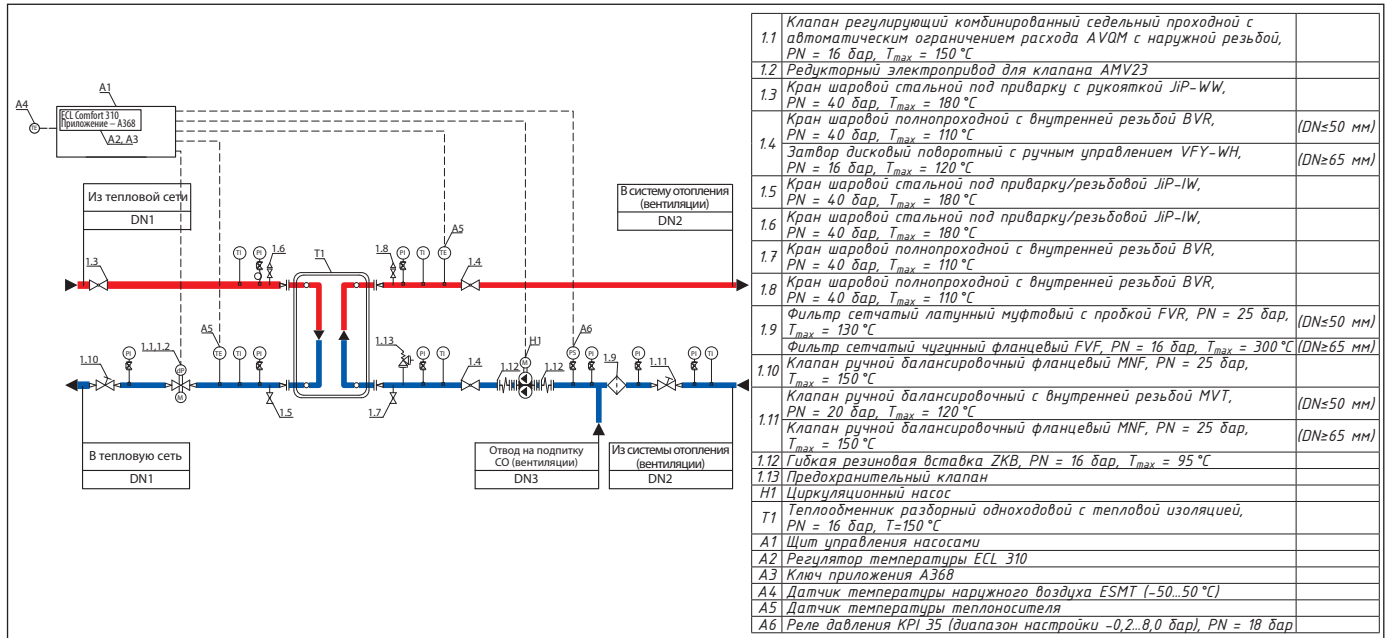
A1
A4
TE
ECL Comfort 310
Приложение – A368
A2, A3

Из тепловой сети
DN1

В систему отопления (вентиляции)
DN2

1.3
TI
PI
1.6
T1
1.8
PI
TE
A5
1.4

1.10
PI
1.1,1.2
dP
M
A5
TE
TI
PI
1.5
1.13
PI
TI
1.7
1.4
1.12
M
H1
1.12
A6
PS
PI
1.9
PI
1.11
PI
TI

В тепловую сеть
DN1

Отвод на подпитку СО (вентиляции)
DN3

Из системы отопления (вентиляции)
DN2

| | | |
|---|---|---|
| 1.1 | Клапан регулирующий комбинированный седельный проходной с автоматическим ограничением расхода AVQM с наружной резьбой, PN = 16 бар, $T_{max}$ = 150 °C | |
| 1.2 | Редукторный электропривод для клапана AMV23 | |
| 1.3 | Кран шаровой стальной под приварку с рукояткой JiP-WW, PN = 40 бар, $T_{max}$ = 180 °C | |
| 1.4 | Кран шаровой полнопроходной с внутренней резьбой BVR, PN = 40 бар, $T_{max}$ = 110 °C | (DN≤50 мм) |
| | Затвор дисковый поворотный с ручным управлением VFY-WH, PN = 16 бар, $T_{max}$ = 120 °C | (DN≥65 мм) |
| 1.5 | Кран шаровой стальной под приварку/резьбовой JiP-IW, PN = 40 бар, $T_{max}$ = 180 °C | |
| 1.6 | Кран шаровой стальной под приварку/резьбовой JiP-IW, PN = 40 бар, $T_{max}$ = 180 °C | |
| 1.7 | Кран шаровой полнопроходной с внутренней резьбой BVR, PN = 40 бар, $T_{max}$ = 110 °C | |
| 1.8 | Кран шаровой полнопроходной с внутренней резьбой BVR, PN = 40 бар, $T_{max}$ = 110 °C | |
| 1.9 | Фильтр сетчатый латунный муфтовый с пробкой FVR, PN = 25 бар, $T_{max}$ = 130 °C | (DN≤50 мм) |
| | Фильтр сетчатый чугунный фланцевый FVF, PN = 16 бар, $T_{max}$ = 300 °C | (DN≥65 мм) |
| 1.10 | Клапан ручной балансировочный фланцевый MNF, PN = 25 бар, $T_{max}$ = 150 °C | |
| 1.11 | Клапан ручной балансировочный с внутренней резьбой MVT, PN = 20 бар, $T_{max}$ = 120 °C | (DN≤50 мм) |
| | Клапан ручной балансировочный фланцевый MNF, PN = 25 бар, $T_{max}$ = 150 °C | (DN≥65 мм) |
| 1.12 | Гибкая резиновая вставка ZKB, PN = 16 бар, $T_{max}$ = 95 °C | |
| 1.13 | Предохранительный клапан | |
| H1 | Циркуляционный насос | |
| T1 | Теплообменник разборный одноходовой с тепловой изоляцией, PN = 16 бар, T=150 °C | |
| A1 | Щит управления насосами | |
| A2 | Регулятор температуры ECL 310 | |
| A3 | Ключ приложения A368 | |
| A4 | Датчик температуры наружного воздуха ESMT (–50...50 °C) | |
| A5 | Датчик температуры теплоносителя | |
| A6 | Реле давления KPI 35 (диапазон настройки –0,2...8,0 бар), PN = 18 бар | |